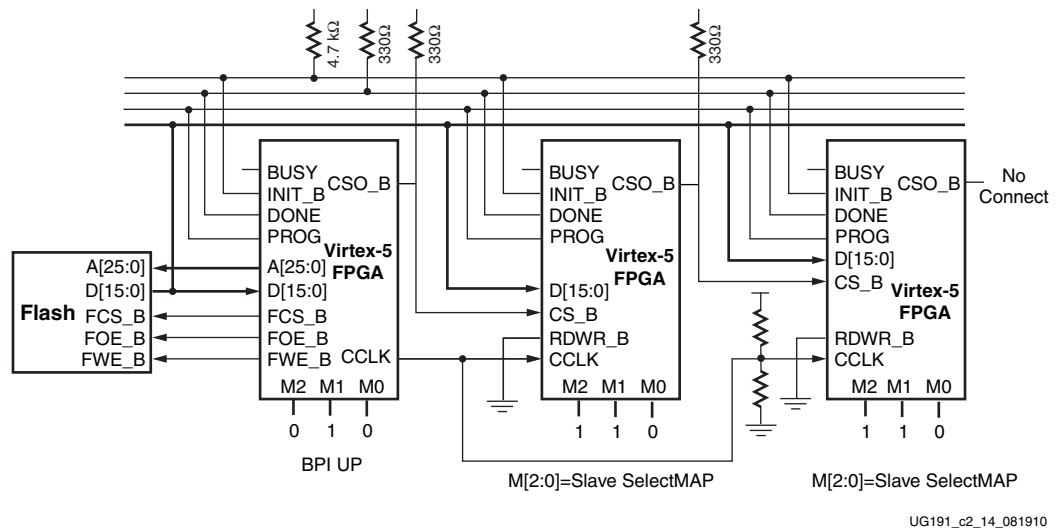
4.7 kΩ
330Ω
330Ω
330Ω

Flash
A[25:0]
D[15:0]
FCS_B
FOE_B
FWE_B

BUSY
INIT_B
DONE
PROG
A[25:0]
D[15:0]
FCS_B
FOE_B
FWE_B
CSO_B
Virtex-5 FPGA
CCLK
M2 M1 M0
0 1 0
BPI UP

BUSY
INIT_B
DONE
PROG
D[15:0]
CS_B
RDWR_B
CCLK
CSO_B
Virtex-5 FPGA
M2 M1 M0
1 1 0
M[2:0]=Slave SelectMAP

BUSY
INIT_B
DONE
PROG
D[15:0]
CS_B
RDWR_B
CCLK
CSO_B
No Connect
Virtex-5 FPGA
M2 M1 M0
1 1 0
M[2:0]=Slave SelectMAP

UG191_c2_14_081910